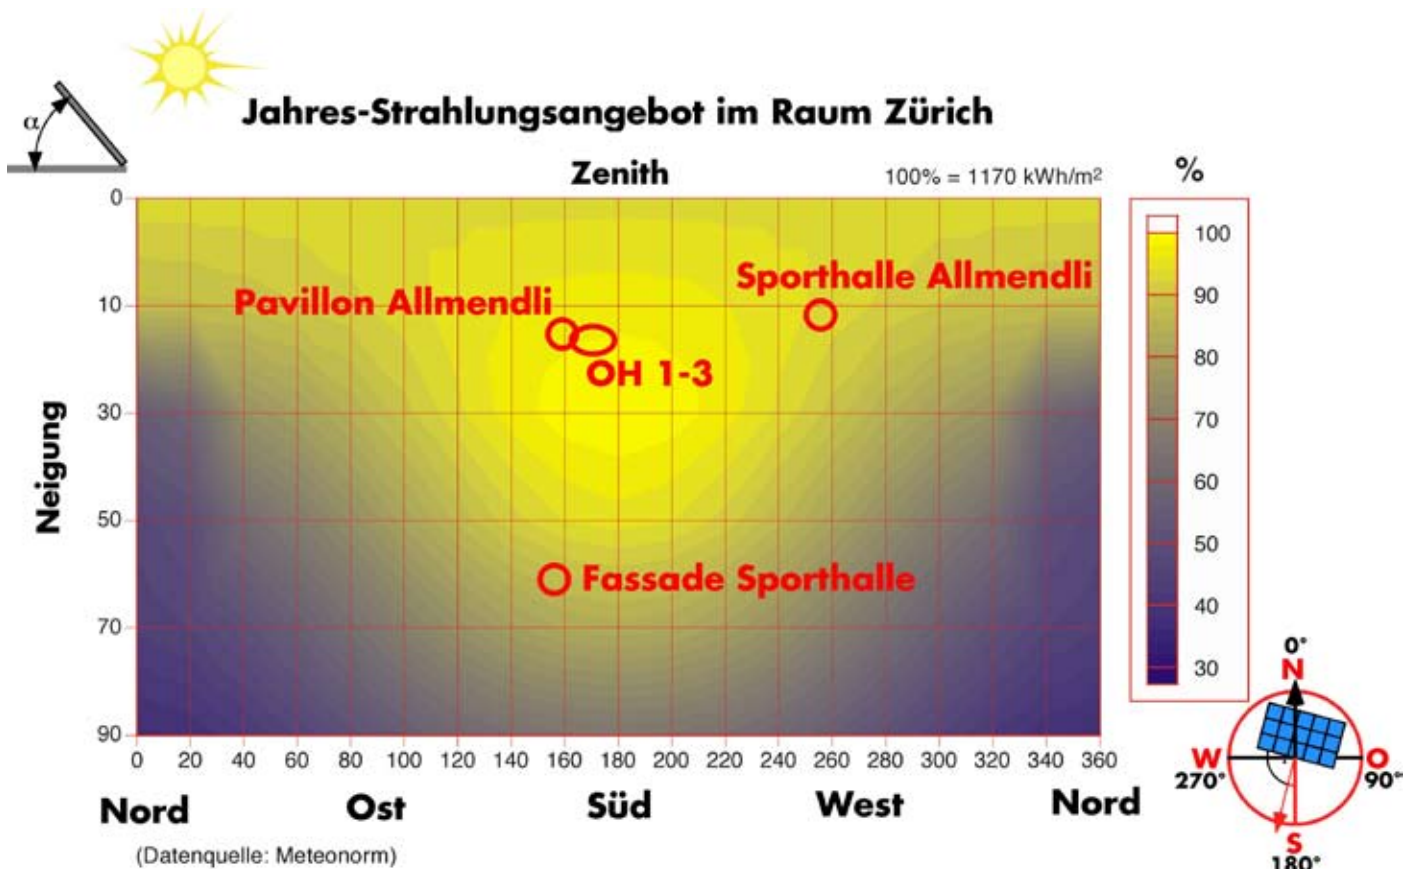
$\alpha$

Jahres-Strahlungsangebot im Raum Zürich

Zenith

100% = 1170 kWh/m$^2$

%

100
90
80
70
60
50
40
30

Neigung

0
10
30
50
70
90

Pavillon Allmendli

Sporthalle Allmendli

OH 1-3

Fassade Sporthalle

0 20 40 60 80 100 120 140 160 180 200 220 240 260 280 300 320 340 360

Nord Ost Süd West Nord

(Datenquelle: Meteonorm)

0°
N
W
270°
O
90°
S
180°